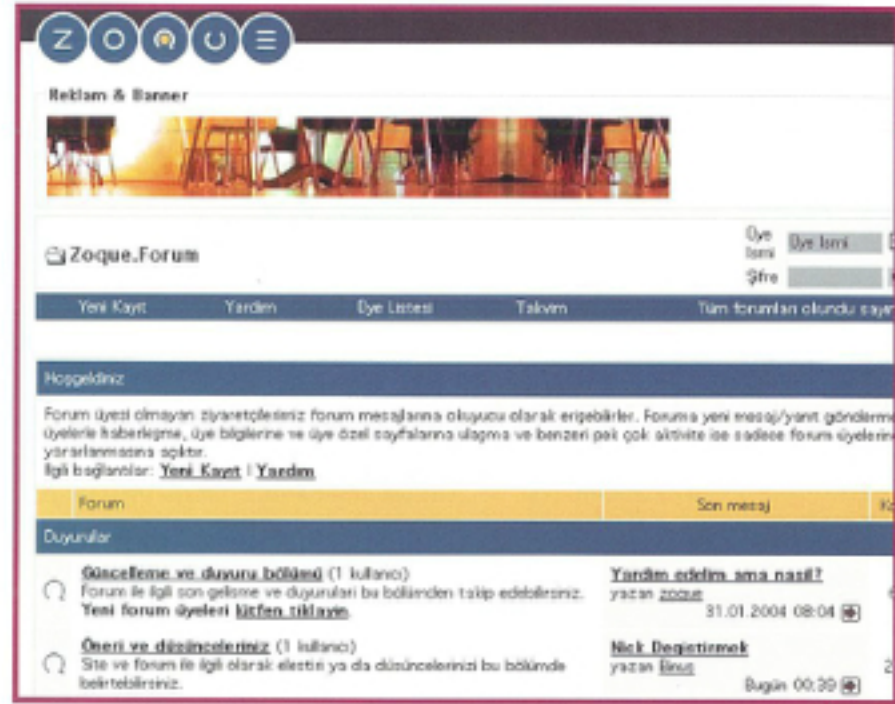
Z O Q U E

Reklam & Banner

Zoque.Forum

Üye İsmi [Üye İsmi]

Şifre

Yeni Kayıt Yardım Üye Listesi Takvim Tüm forumları okundu sayın

Hoşgeldiniz

Forum üyesi olmayan ziyaretçileriniz forum mesajlarına okuyucu olarak erişebilirler. Foruma yeni mesaj/yanıt gönderme, üyelerle haberleşme, üye bilgilerine ve üye özel sayfalarına ulaşma ve benzeri pek çok aktivite ise sadece forum üyelerinin yararlanmasına açıktır.
İlgili bağlantılar: Yeni Kayıt | Yardım

| Forum | Son mesaj | K |
|---|---|---|
| Duyurular | | |
| Güncelleme ve duyuru bölümü (1 kullanıcı) Forum ile ilgili son gelişme ve duyuruları bu bölümden takip edebilirsiniz. Yeni forum üyeleri lütfen tıklayın. | Yardım edelim ama nasıl? yazan zoque 31.01.2004 08:04 | |
| Öneri ve düşünceleriniz (1 kullanıcı) Site ve forum ile ilgili olarak eleştiri ya da düşüncelerinizi bu bölümde belirtebilirsiniz. | Nick Degistirmek yazan linus Bugün 00:39 | 2 |